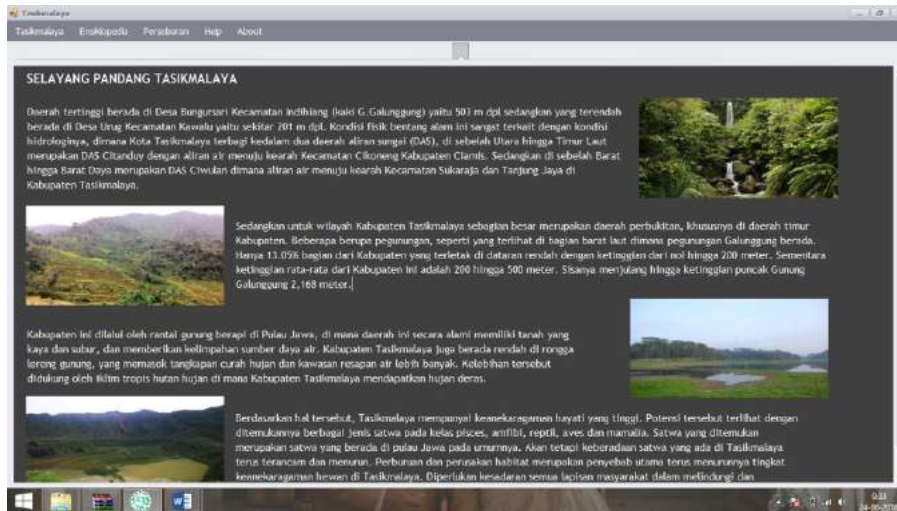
Tasikmalaya

Tasikmalaya Ensiklopedia Persebaran Help About

SELAYANG PANDANG TASIKMALAYA

Daerah tertinggi berada di Desa Bungursari Kecamatan Indihiang (kaki G.Galunggung) yaitu 503 m dpl sedangkan yang terendah berada di Desa Urug Kecamatan Kawalu yaitu sekitar 201 m dpl. Kondisi fisik bentang alam ini sangat terkait dengan kondisi hidrologinya, dimana Kota Tasikmalaya terbagi kedalam dua daerah aliran sungai (DAS), di sebelah Utara hingga Timur Laut merupakan DAS Citanduy dengan aliran air menuju kearah Kecamatan Cikoneng Kabupaten Ciamis. Sedangkan di sebelah Barat hingga Barat Daya merupakan DAS Ciwulan dimana aliran air menuju kearah Kecamatan Sukaraja dan Tanjung Jaya di Kabupaten Tasikmalaya.

Sedangkan untuk wilayah Kabupaten Tasikmalaya sebagian besar merupakan daerah perbukitan, khususnya di daerah timur Kabupaten. Beberapa berupa pegunungan, seperti yang terlihat di bagian barat laut dimana pegunungan Galunggung berada. Hanya 13.056 bagian dari Kabupaten yang terletak di dataran rendah dengan ketinggian dari nol hingga 200 meter. Sementara ketinggian rata-rata dari Kabupaten ini adalah 200 hingga 500 meter. Sisanya menjulang hingga ketinggian puncak Gunung Galunggung 2,168 meter.

Kabupaten ini dilalui oleh rantai gunung berapi di Pulau Jawa, di mana daerah ini secara alami memiliki tanah yang kaya dan subur, dan memberikan kelimpahan sumber daya air. Kabupaten Tasikmalaya juga berada rendah di rongga lereng gunung, yang memasok tangkapan curah hujan dan kawasan resapan air lebih banyak. Kelebihan tersebut didukung oleh iklim tropis hutan hujan di mana Kabupaten Tasikmalaya mendapatkan hujan deras.

Berdasarkan hal tersebut, Tasikmalaya mempunyai keanekaragaman hayati yang tinggi. Potensi tersebut terlihat dengan ditemukannya berbagai jenis satwa pada kelas pisces, amfibi, reptil, aves dan mamalia. Satwa yang ditemukan merupakan satwa yang berada di pulau Jawa pada umumnya. Akan tetapi keberadaan satwa yang ada di Tasikmalaya terus terancam dan menurun. Perburuan dan perusakan habitat merupakan penyebab utama terus menurunnya tingkat keanekaragaman hewan di Tasikmalaya. Diperlukan kesadaran semua lapisan masyarakat dalam melindungi dan

9:33
24-06-2016